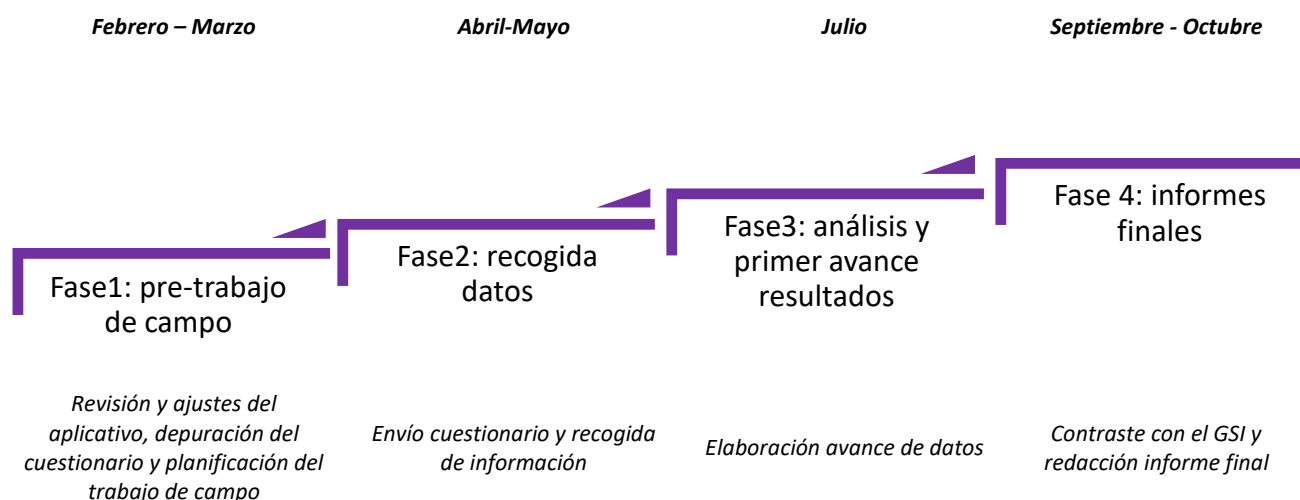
Febrero – Marzo

Abril-Mayo

Julio

Septiembre - Octubre

Fase1: pre-trabajo de campo

Fase2: recogida datos

Fase3: análisis y primer avance resultados

Fase 4: informes finales

Revisión y ajustes del aplicativo, depuración del cuestionario y planificación del trabajo de campo

Envío cuestionario y recogida de información

Elaboración avance de datos

Contraste con el GSI y redacción informe final